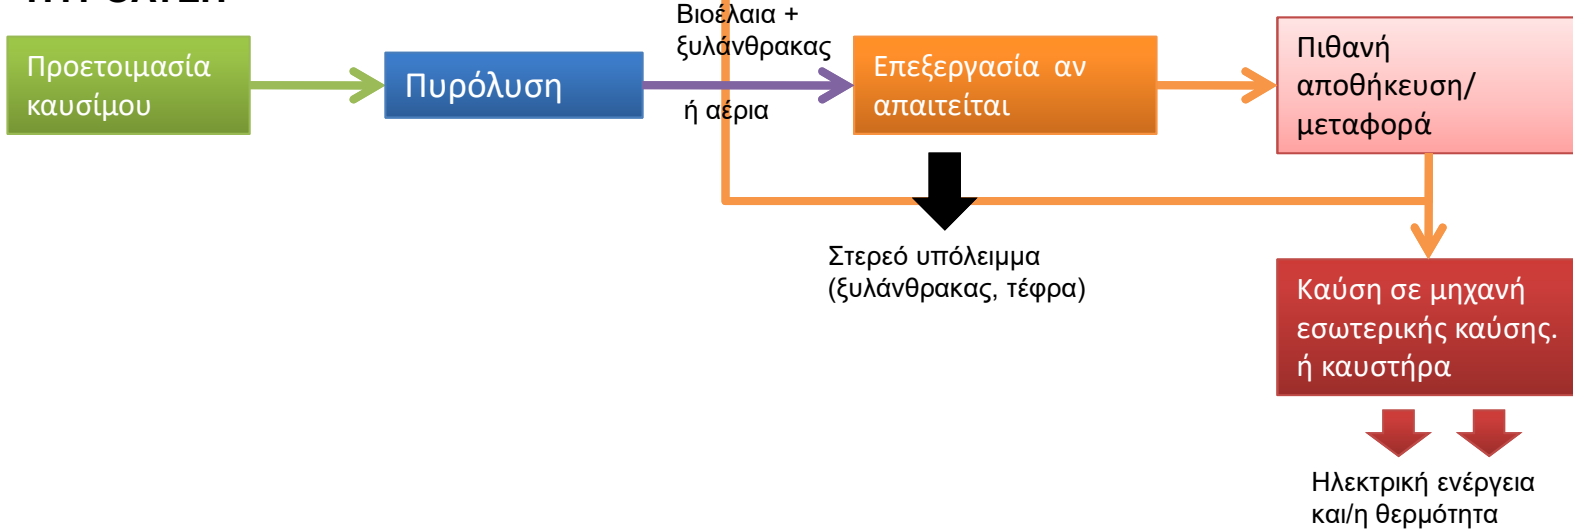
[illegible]

Προετοιμασία καυσίμου

Πυρόλυση

Βιοέλαια + ξυλάνθρακας

ή αέρια

Επεξεργασία αν απαιτείται

Πιθανή αποθήκευση/ μεταφορά

Στερεό υπόλειμμα (ξυλάνθρακας, τέφρα)

Καύση σε μηχανή εσωτερικής καύσης. ή καυστήρα

Ηλεκτρική ενέργεια και/η θερμότητα